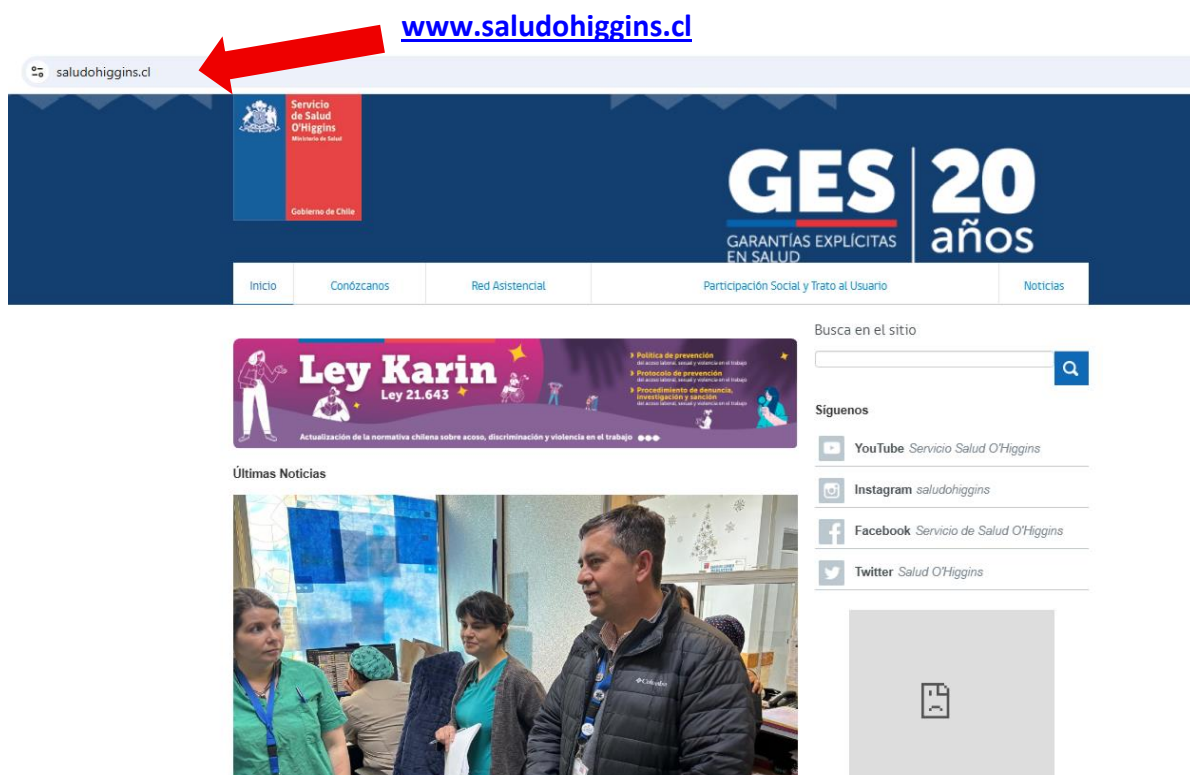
www.saludohiggins.cl

saludohiggins.cl

Servicio de Salud O'Higgins
Ministerio de Salud

Gobierno de Chile

GES | 20 años
GARANTÍAS EXPLÍCITAS EN SALUD

Inicio | Conózcanos | Red Asistencial | Participación Social y Trato al Usuario | Noticias

Ley Karin
Ley 21.643

Política de prevención
del acoso laboral, sexual y violencia en el trabajo
Protocolo de prevención
del acoso laboral, sexual y violencia en el trabajo
Procedimiento de denuncia, investigación y sanción
del acoso laboral, sexual y violencia en el trabajo

Actualización de la normativa chilena sobre acoso, discriminación y violencia en el trabajo

Últimas Noticias

Columbia

Busca en el sitio

Síguenos

YouTube Servicio Salud O'Higgins
Instagram saludohiggins
Facebook Servicio de Salud O'Higgins
Twitter Salud O'Higgins